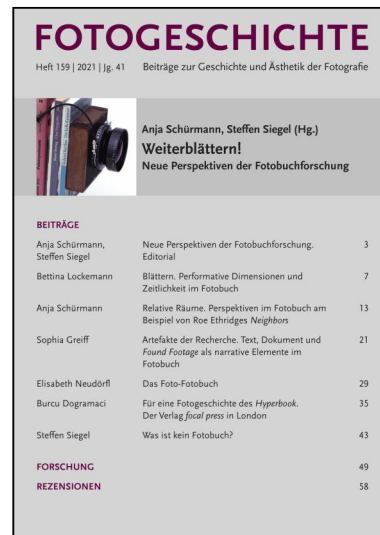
FOTOGESCHICHTE

Heft 159 | 2021 | Jg. 41 Beiträge zur Geschichte und Ästhetik der Fotografie

Anja Schürmann, Steffen Siegel (Hg.)

Weiterblättern!

Neue Perspektiven der Fotobuchforschung

BEITRÄGE

| | | |
|---|---|---|
| Anja Schürmann, Steffen Siegel | Neue Perspektiven der Fotobuchforschung. Editorial | 3 |
| Bettina Lockemann | Blättern. Performative Dimensionen und Zeitlichkeit im Fotobuch | 7 |
| Anja Schürmann | Relative Räume. Perspektiven im Fotobuch am Beispiel von Roe Ethridges *Neighbors* | 13 |
| Sophia Greiff | Artefakte der Recherche. Text, Dokument und *Found Footage* als narrative Elemente im Fotobuch | 21 |
| Elisabeth Neudörfl | Das Foto-Fotobuch | 29 |
| Burcu Dogramaci | Für eine Fotogeschichte des *Hyperbook*. Der Verlag *focal press* in London | 35 |
| Steffen Siegel | Was ist kein Fotobuch? | 43 |

FORSCHUNG 49

REZENSIONEN 58